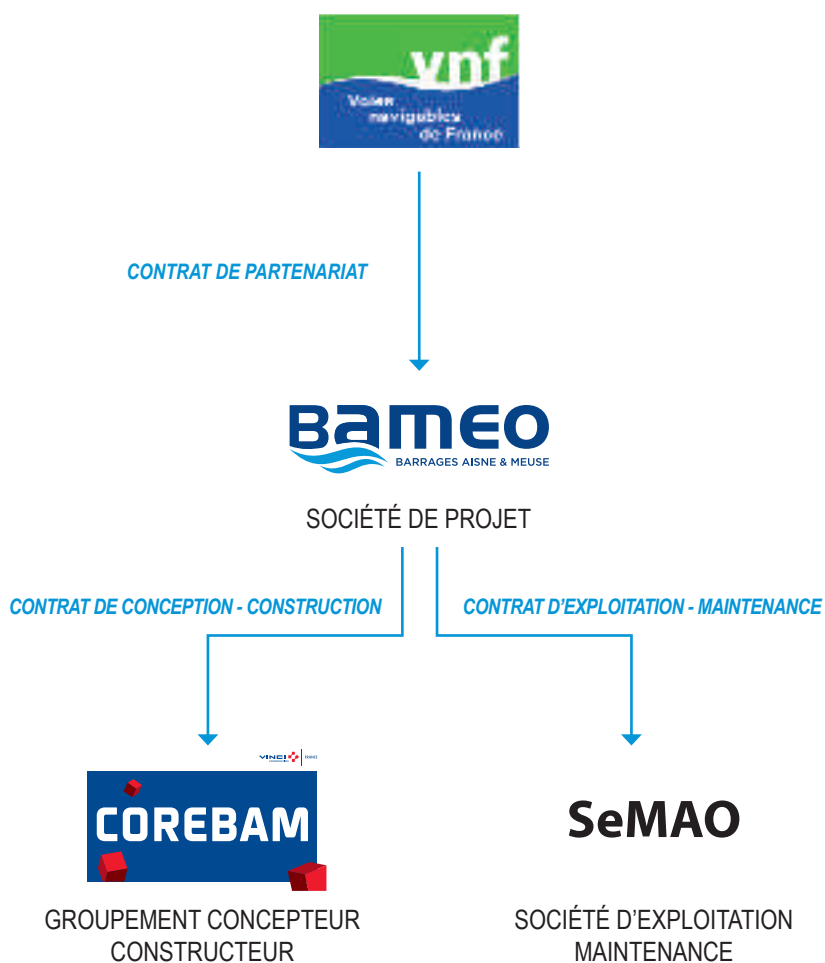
vnf
Voies navigables de France

CONTRAT DE PARTENARIAT

BAMEO
BARRAGES AISNE & MEUSE

SOCIÉTÉ DE PROJET

CONTRAT DE CONCEPTION - CONSTRUCTION

CONTRAT D'EXPLOITATION - MAINTENANCE

VINCI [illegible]

COREBAM

SeMAO

GROUPEMENT CONCEPTEUR CONSTRUCTEUR

SOCIÉTÉ D'EXPLOITATION MAINTENANCE